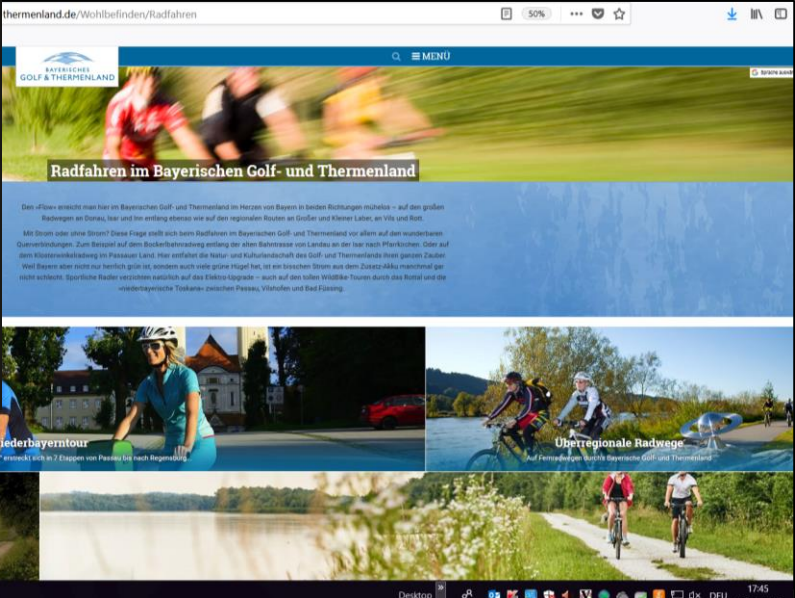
thermenland.de/Wohlbefinden/Radfahren

50%

BAYERISCHES
GOLF & THERMENLAND

MENÜ

Sprache wählen

Radfahren im Bayerischen Golf- und Thermenland

Den »Flow« erreicht man hier im Bayerischen Golf- und Thermenland im Herzen von Bayern in beiden Richtungen mühelos – auf den großen Radwegen an Donau, Isar und Inn entlang ebenso wie auf den regionalen Routen an Großer und Kleiner Laber, an Vils und Rott.

Mit Strom oder ohne Strom? Diese Frage stellt sich beim Radfahren im Bayerischen Golf- und Thermenland vor allem auf den wunderbaren Querverbindungen. Zum Beispiel auf dem Bockerlbahnradweg entlang der alten Bahntrasse von Landau an der Isar nach Pfarrkirchen. Oder auf dem Klosterwinkelradweg im Passauer Land. Hier entfaltet die Natur- und Kulturlandschaft des Golf- und Thermenlands ihren ganzen Zauber. Weil Bayern aber nicht nur herrlich grün ist, sondern auch viele grüne Hügel hat, ist ein bisschen Strom aus dem Zusatz-Akku manchmal gar nicht schlecht. Sportliche Radler verzichten natürlich auf das Elektro-Upgrade – auch auf den tollen Wildbike-Touren durch das Rottal und die »niederbayerische Toskana« zwischen Passau, Vilshofen und Bad Füssing.

iederbayerntour
erstreckt sich in 7 Etappen von Passau bis nach Regensburg

Überregionale Radwege
Auf Fernradwegen durch's Bayerische Golf- und Thermenland

Desktop
DEU
17:45